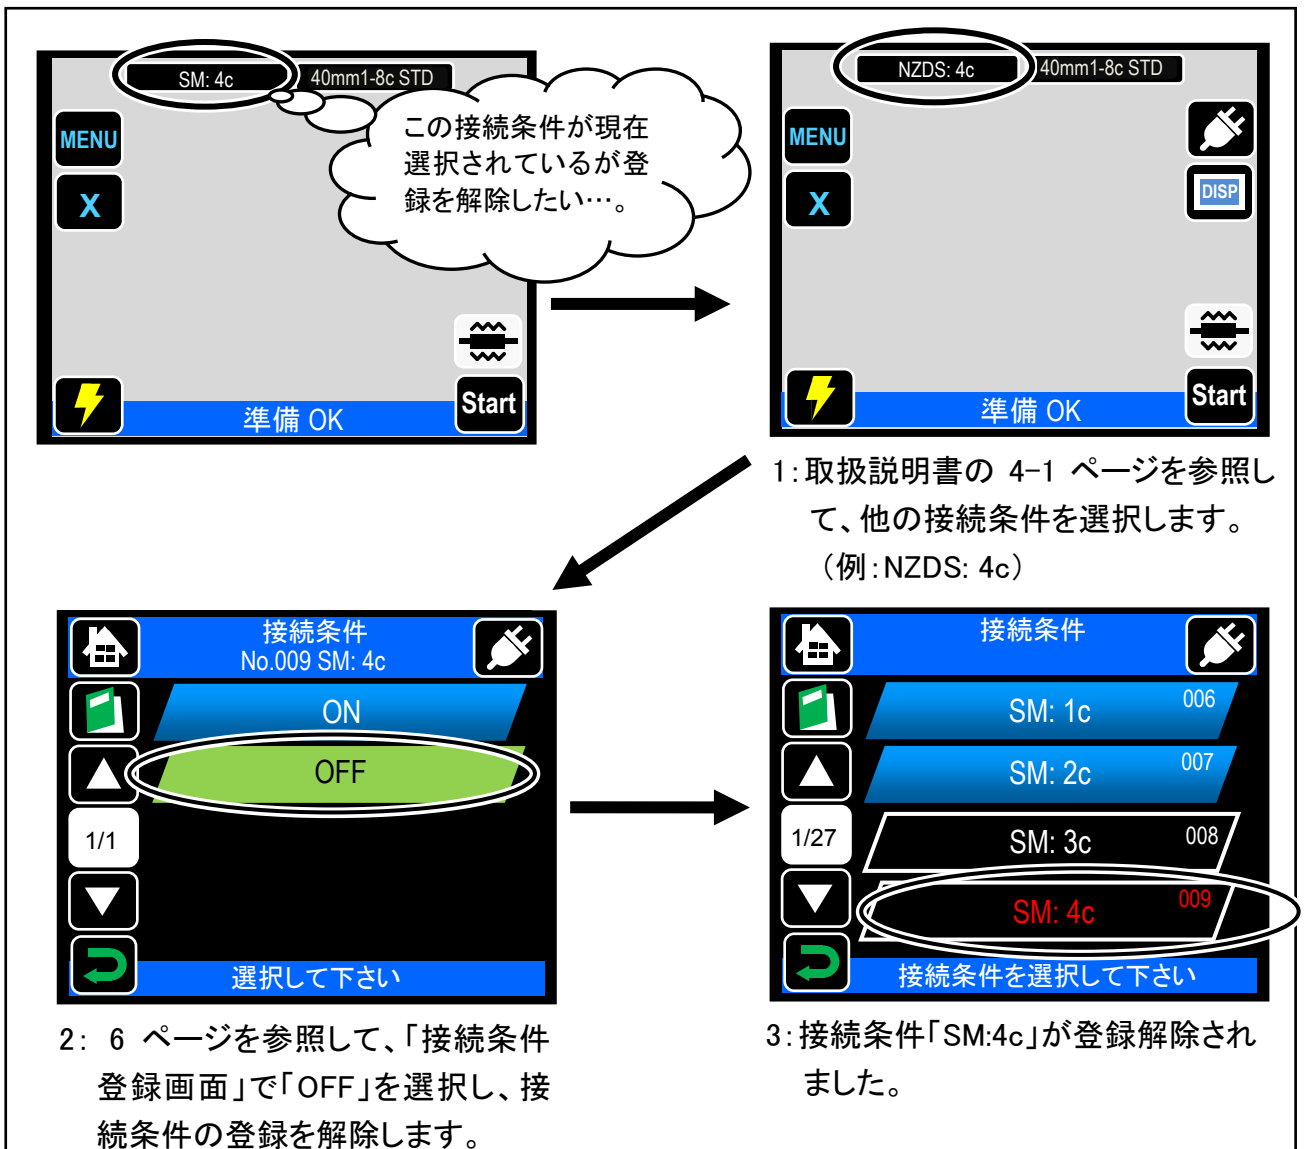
SM: 4c
40mm1-8c STD
MENU
X
この接続条件が現在選択されているが登録を解除したい…。
Start
準備 OK

NZDS: 4c
40mm1-8c STD
MENU
X
DISP
Start
準備 OK

1:取扱説明書の 4-1 ページを参照して、他の接続条件を選択します。（例:NZDS: 4c）

接続条件
No.009 SM: 4c
ON
OFF
1/1
選択して下さい

2: 6 ページを参照して､｢接続条件登録画面｣で｢OFF｣を選択し、接続条件の登録を解除します。

接続条件
SM: 1c 006
SM: 2c 007
1/27
SM: 3c 008
SM: 4c 009
接続条件を選択して下さい

3:接続条件｢SM:4c｣が登録解除されました。